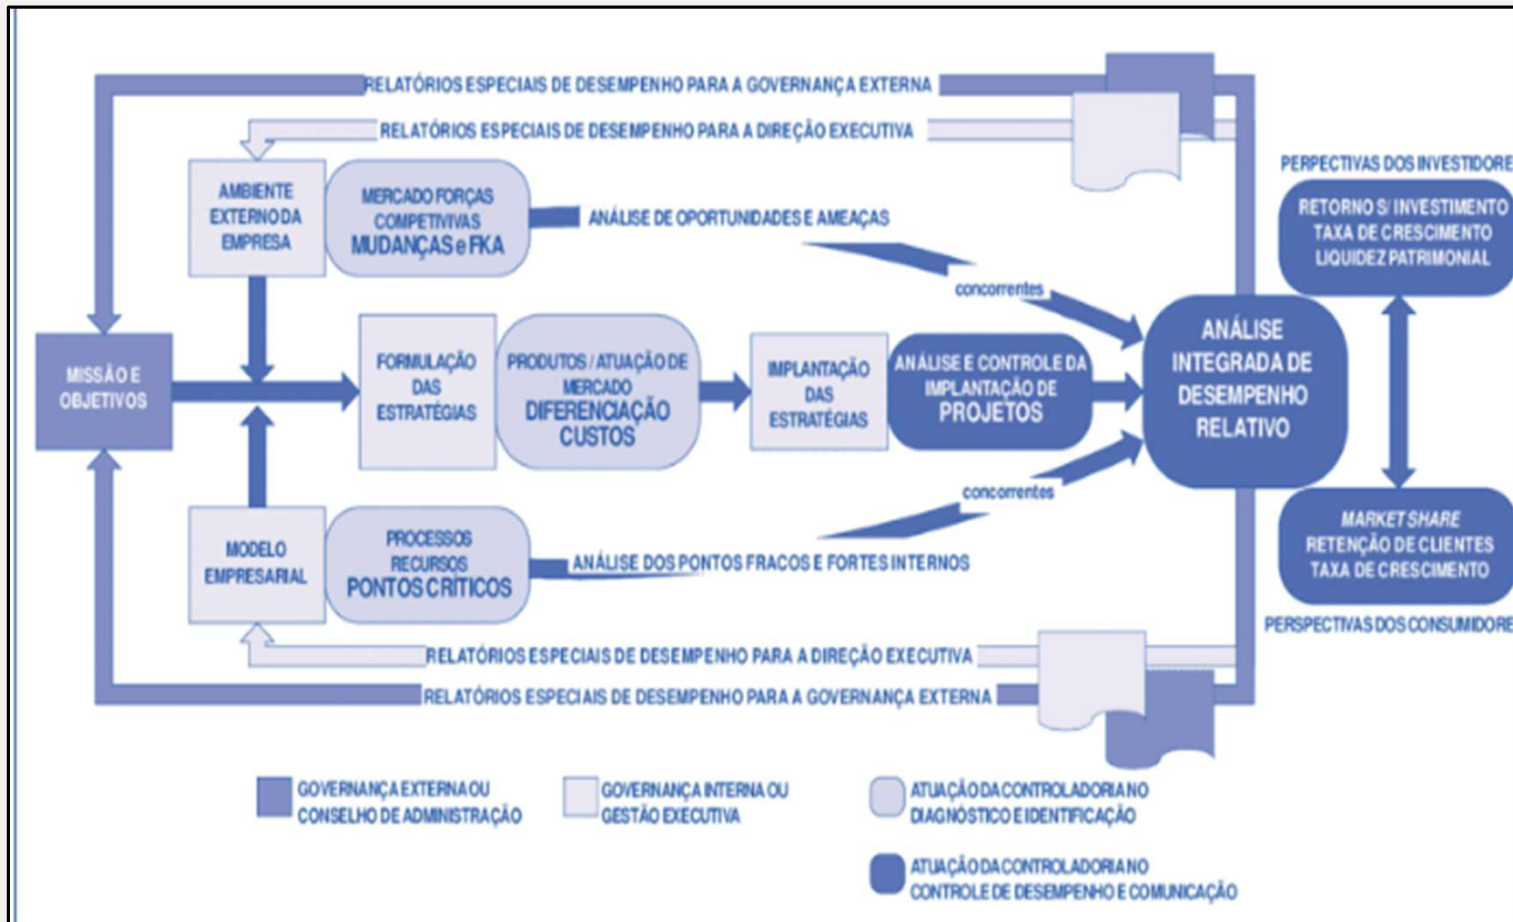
RELATÓRIOS ESPECIAIS DE DESEMPENHO PARA A GOVERNANÇA EXTERNA

RELATÓRIOS ESPECIAIS DE DESEMPENHO PARA A DIREÇÃO EXECUTIVA

PERPECTIVAS DOS INVESTIDORE

AMBIENTE EXTERNO DA EMPRESA

MERCADO FORÇAS COMPETITIVAS MUDANÇAS e FKA

ANÁLISE DE OPORTUNIDADES E AMEAÇAS

RETORNO S/ INVESTIMENTO TAXA DE CRESCIMENTO LIQUIDEZ PATRIMONIAL

concorrentes

MISSÃO E OBJETIVOS

FORMULAÇÃO DAS ESTRATÉGIAS

PRODUTOS / ATUAÇÃO DE MERCADO DIFERENCIAÇÃO CUSTOS

IMPLANTAÇÃO DAS ESTRATÉGIAS

ANÁLISE E CONTROLE DA IMPLANTAÇÃO DE PROJETOS

ANÁLISE INTEGRADA DE DESEMPENHO RELATIVO

concorrentes

MODELO EMPRESARIAL

PROCESSOS RECURSOS PONTOS CRÍTICOS

ANÁLISE DOS PONTOS FRACOS E FORTES INTERNOS

MARKET SHARE RETENÇÃO DE CLIENTES TAXA DE CRESCIMENTO

PERSPECTIVAS DOS CONSUMIDORE

RELATÓRIOS ESPECIAIS DE DESEMPENHO PARA A DIREÇÃO EXECUTIVA

RELATÓRIOS ESPECIAIS DE DESEMPENHO PARA A GOVERNANÇA EXTERNA

GOVERNANÇA EXTERNA OU CONSELHO DE ADMINISTRAÇÃO

GOVERNANÇA INTERNA OU GESTÃO EXECUTIVA

ATUAÇÃO DA CONTROLADORIA NO DIAGNÓSTICO E IDENTIFICAÇÃO

ATUAÇÃO DA CONTROLADORIA NO CONTROLE DE DESEMPENHO E COMUNICAÇÃO